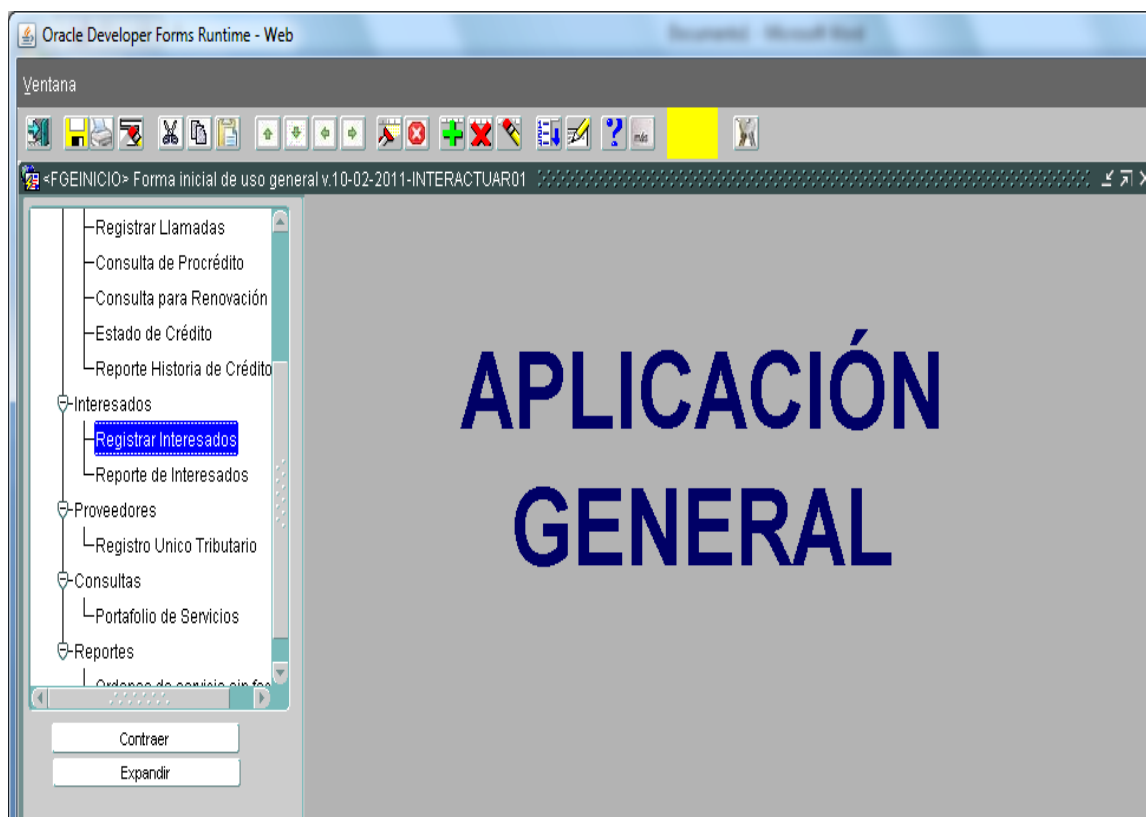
Oracle Developer Forms Runtime - Web

Documento1 - Microsoft Word

Ventana

<FGEINICIO> Forma inicial de uso general v.10-02-2011-INTERACTUAR01

Registrar Llamadas
Consulta de Procrédito
Consulta para Renovación
Estado de Crédito
Reporte Historia de Crédito
Interesados
Registrar Interesados
Reporte de Interesados
Proveedores
Registro Unico Tributario
Consultas
Portafolio de Servicios
Reportes
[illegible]

Contraer
Expandir

APLICACIÓN GENERAL